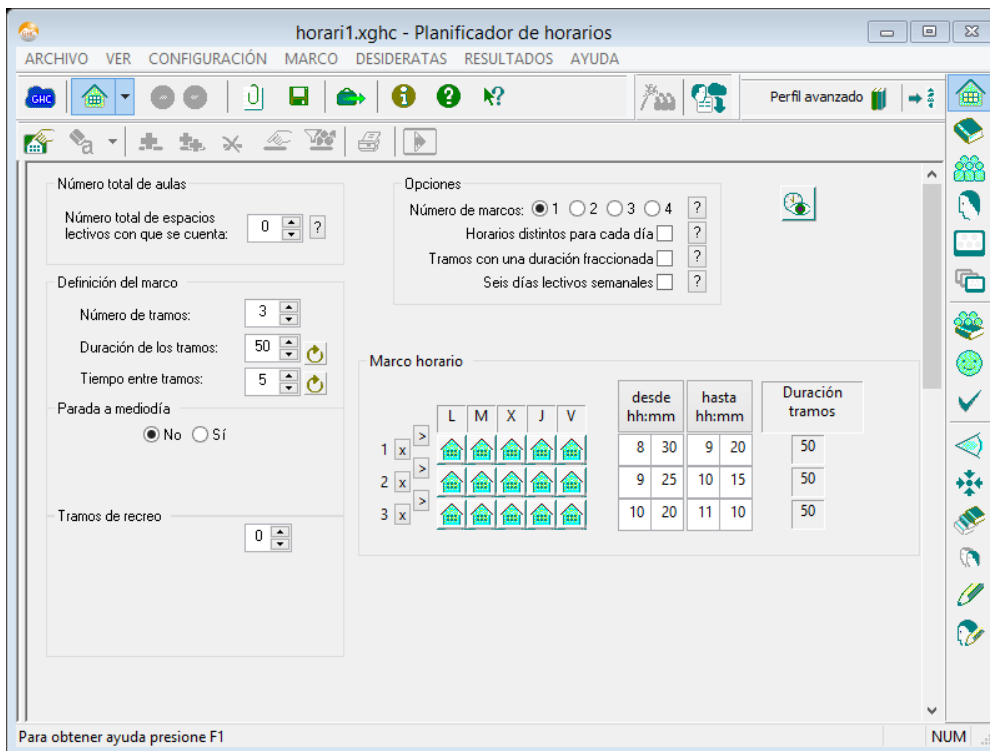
horari1.xghc - Planificador de horarios

ARCHIVO VER CONFIGURACIÓN MARCO DESIDERATAS RESULTADOS AYUDA

GHC

Perfil avanzado

Número total de aulas

Número total de espacios lectivos con que se cuenta: 0 ?

Definición del marco

Número de tramos: 3

Duración de los tramos: 50

Tiempo entre tramos: 5

Parada a mediodía

No Sí

Tramos de recreo

0

Opciones

Número de marcos: 1 2 3 4 ?

Horarios distintos para cada día ?

Tramos con una duración fraccionada ?

Seis días lectivos semanales ?

Marco horario

| | L | M | X | J | V |
|---|---|---|---|---|---|
| 1 x > | | | | | |
| 2 x > | | | | | |
| 3 x > | | | | | |

| desde hh:mm | | hasta hh:mm | | Duración tramos |
|---|---|---|---|---|
| 8 | 30 | 9 | 20 | 50 |
| 9 | 25 | 10 | 15 | 50 |
| 10 | 20 | 11 | 10 | 50 |

Para obtener ayuda presione F1

NUM